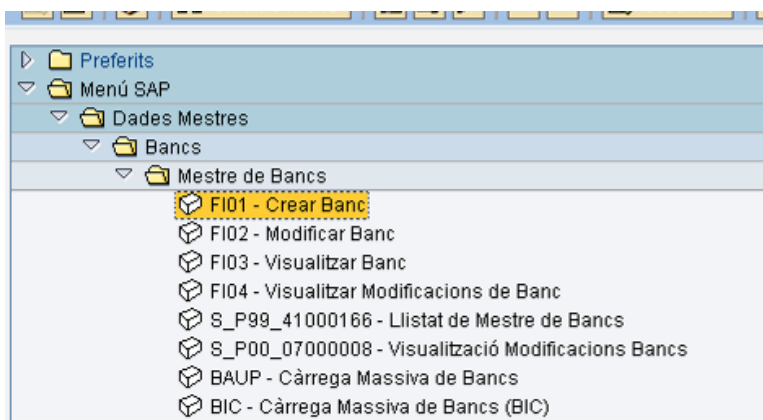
Preferits
Menú SAP
Dades Mestres
Bancs
Mestre de Bancs
FI01 - Crear Banc
FI02 - Modificar Banc
FI03 - Visualitzar Banc
FI04 - Visualitzar Modificacions de Banc
S_P99_41000166 - Llistat de Mestre de Bancs
S_P00_07000008 - Visualització Modificacions Bancs
BAUP - Càrrega Massiva de Bancs
BIC - Càrrega Massiva de Bancs (BIC)